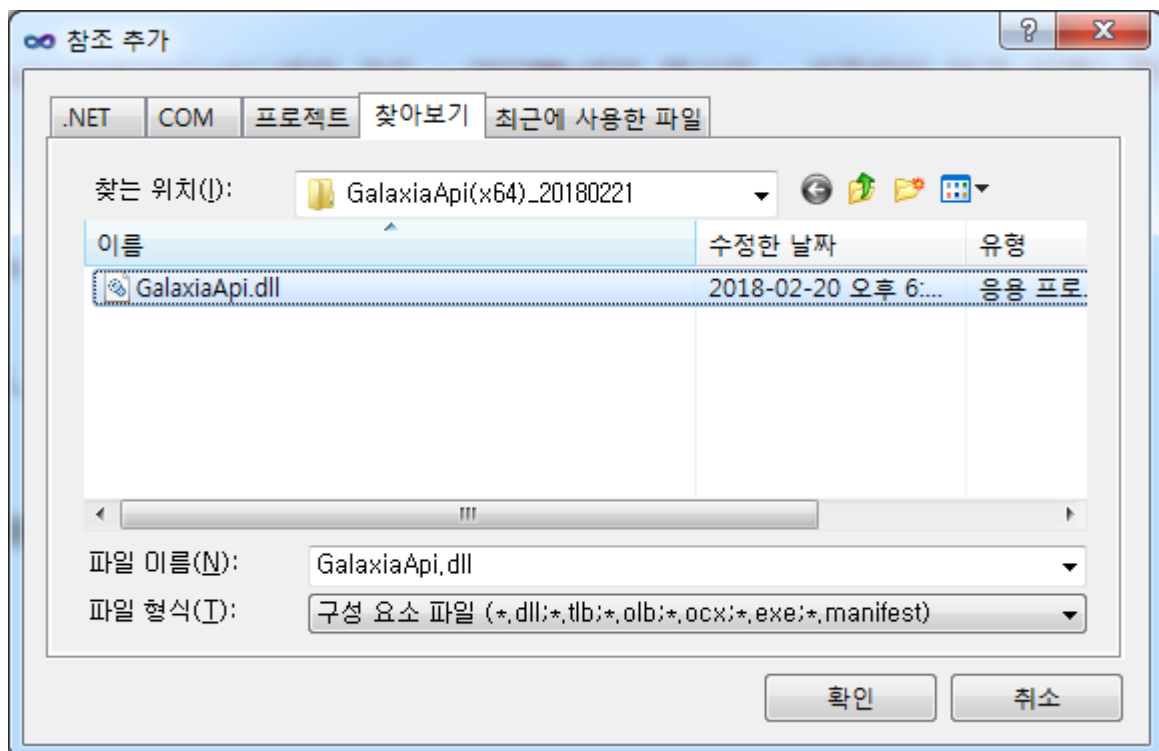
참조 추가

?

X

.NET

COM

프로젝트

찾아보기

최근에 사용한 파일

찾는 위치(I):

GalaxiaApi(x64)_20180221

| 이름 | 수정한 날짜 | 유형 |
|---|---|---|
| GalaxiaApi.dll | 2018-02-20 오후 6:... | 응용 프로. |

III

파일 이름(N):

GalaxiaApi.dll

파일 형식(T):

구성 요소 파일 (*.dll;*.tlb;*.olb;*.ocx;*.exe;*.manifest)

확인

취소